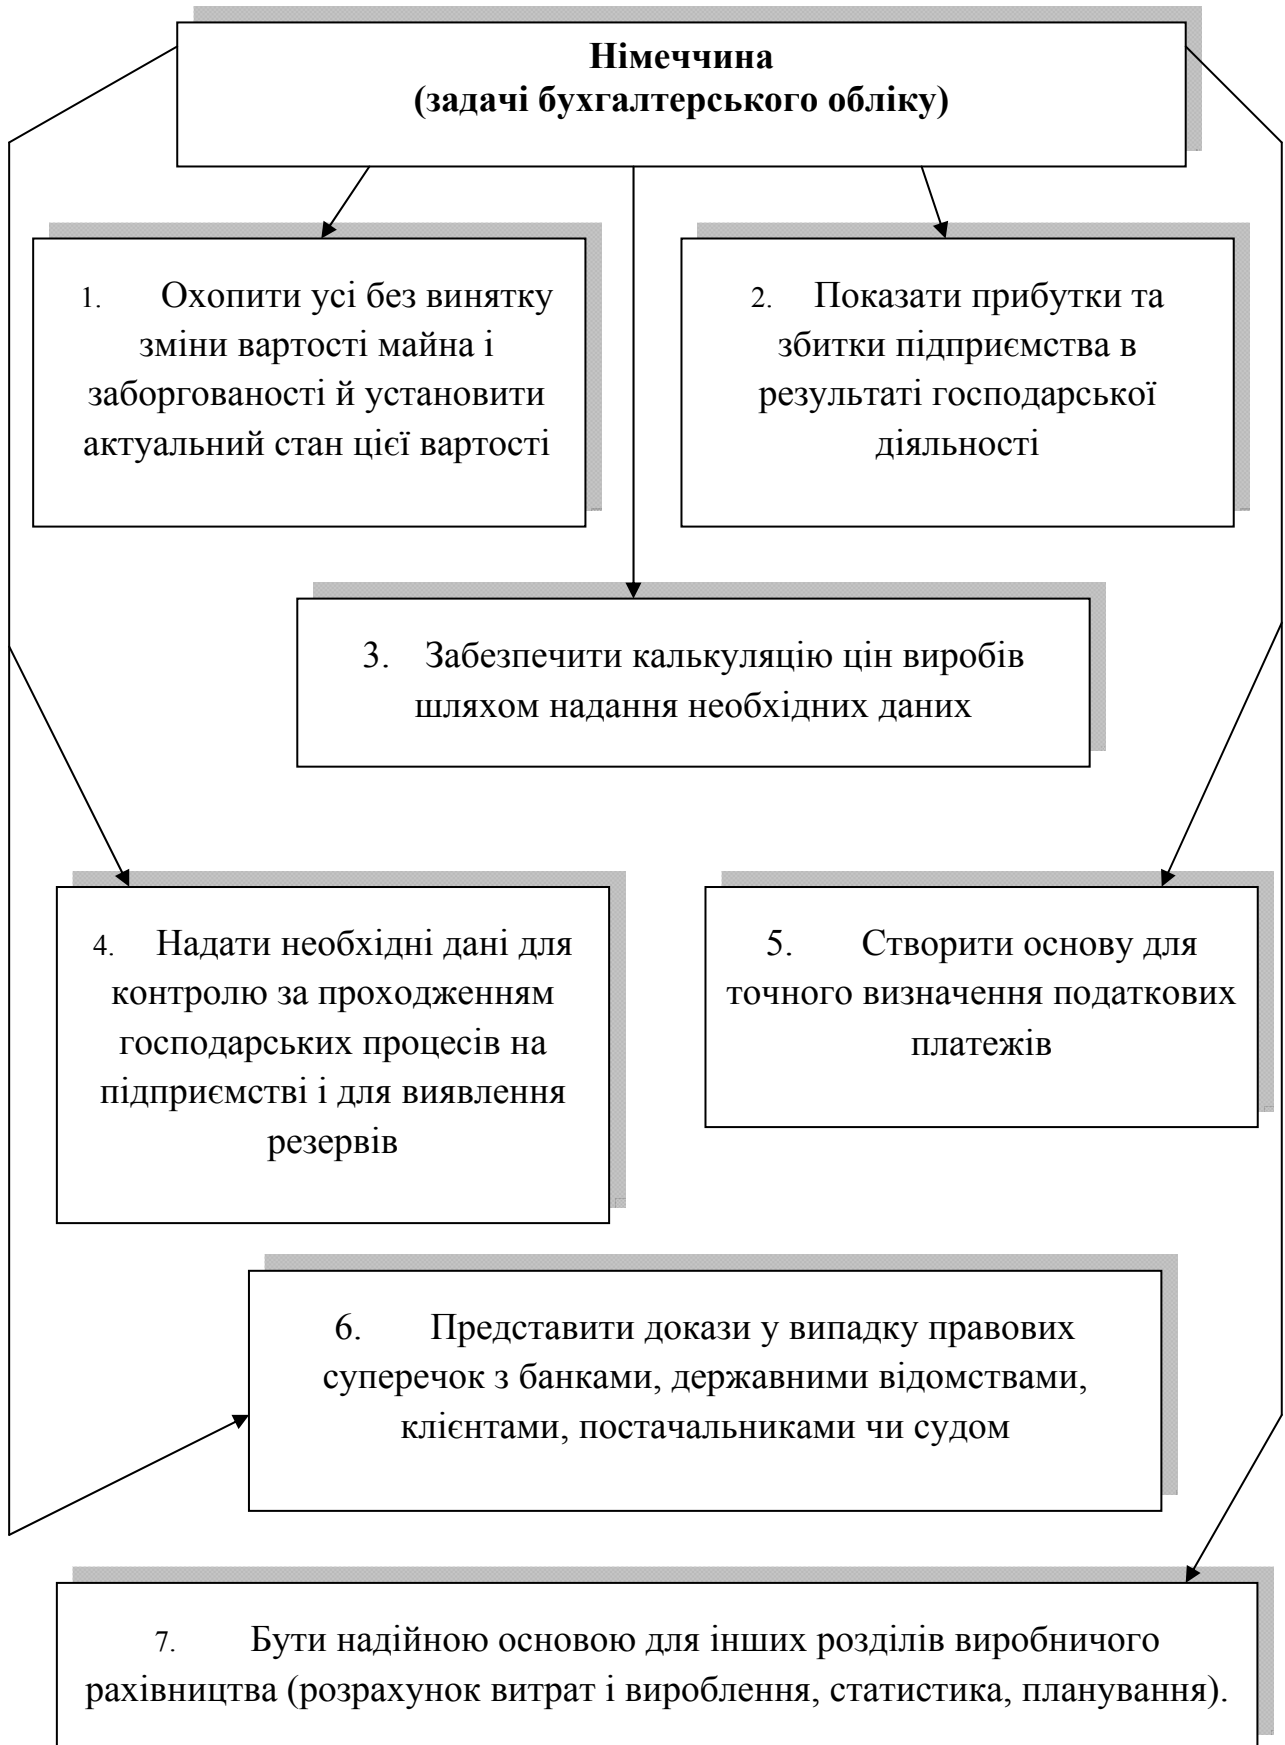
**Німеччина**
**(задачі бухгалтерського обліку)**

1. Охопити усі без винятку зміни вартості майна і заборгованості й установити актуальний стан цієї вартості

2. Показати прибутки та збитки підприємства в результаті господарської діяльності

3. Забезпечити калькуляцію цін виробів шляхом надання необхідних даних

4. Надати необхідні дані для контролю за проходженням господарських процесів на підприємстві і для виявлення резервів

5. Створити основу для точного визначення податкових платежів

6. Представити докази у випадку правових суперечок з банками, державними відомствами, клієнтами, постачальниками чи судом

7. Бути надійною основою для інших розділів виробничого рахівництва (розрахунок витрат і вироблення, статистика, планування).